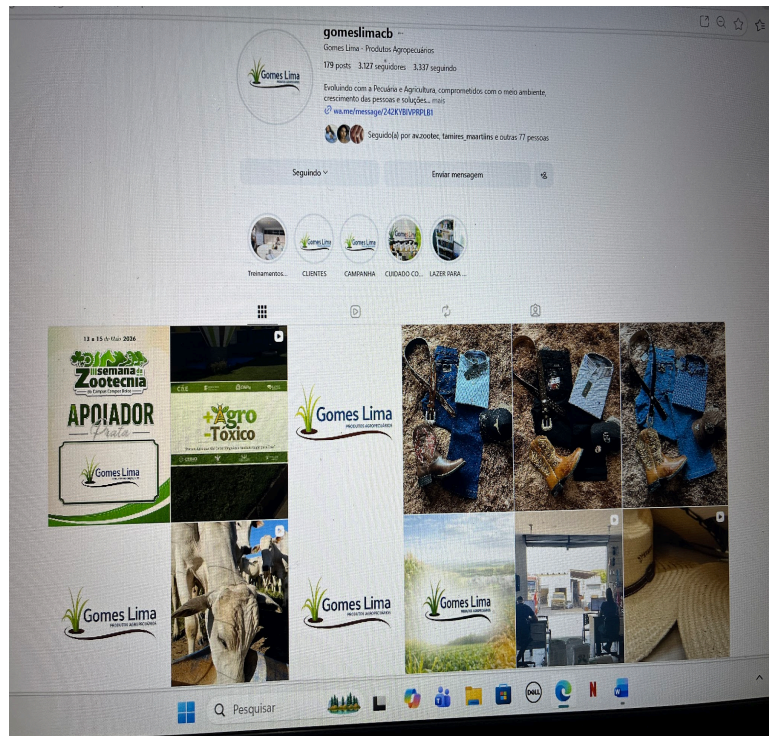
gomeslimacb

Gomes Lima - Produtos Agropecuários

179 posts 3.127 seguidores 3.337 seguindo

Evoluindo com a Pecuária e Agricultura, comprometidos com o meio ambiente, crescimento das pessoas e soluções... mais

wa.me/message/242KYBIVPRPLB1

Seguido(a) por av.zootec, tamires_maartiins e outras 77 pessoas

Seguindo

Enviar mensagem

Gomes Lima

Treinamentos...

CLIENTES

CAMPANHA

CUIDADO CO...

LAZER PARA ...

13 a 15 de Maio 2026

III semana de Zootecnia

APOIADOR

Prata

Gomes Lima

+Agro -Tóxico

Gomes Lima PRODUTOS AGROPECUÁRIOS

Gomes Lima

Gomes Lima

Gomes Lima

Pesquisar